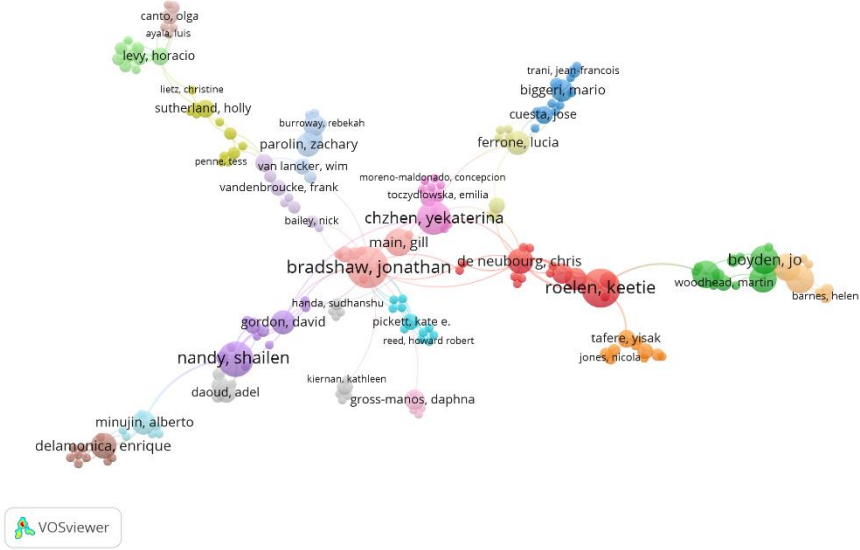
canto, olga
ayala, luis
levy, horacio
lietz, christine
sutherland, holly
penne, tess
burroway, rebekah
parolin, zachary
van lancker, wim
vandenbroucke, frank
bailey, nick
trani, jean-francois
biggeri, mario
cuesta, jose
ferrone, lucia
moreno-maldonado, concepcion
toczydlowska, emilia
chzhen, yekaterina
main, gill
bradshaw, jonathan
de neubourg, chris
roelen, keetie
boyden, jo
woodhead, martin
barnes, helen
handa, sudhanshu
pickett, kate e.
reed, howard robert
gordon, david
nandy, shailen
tafere, yisak
jones, nicola
daoud, adel
kiernan, kathleen
gross-manos, daphna
minujin, alberto
delamonica, enrique
VOSviewer